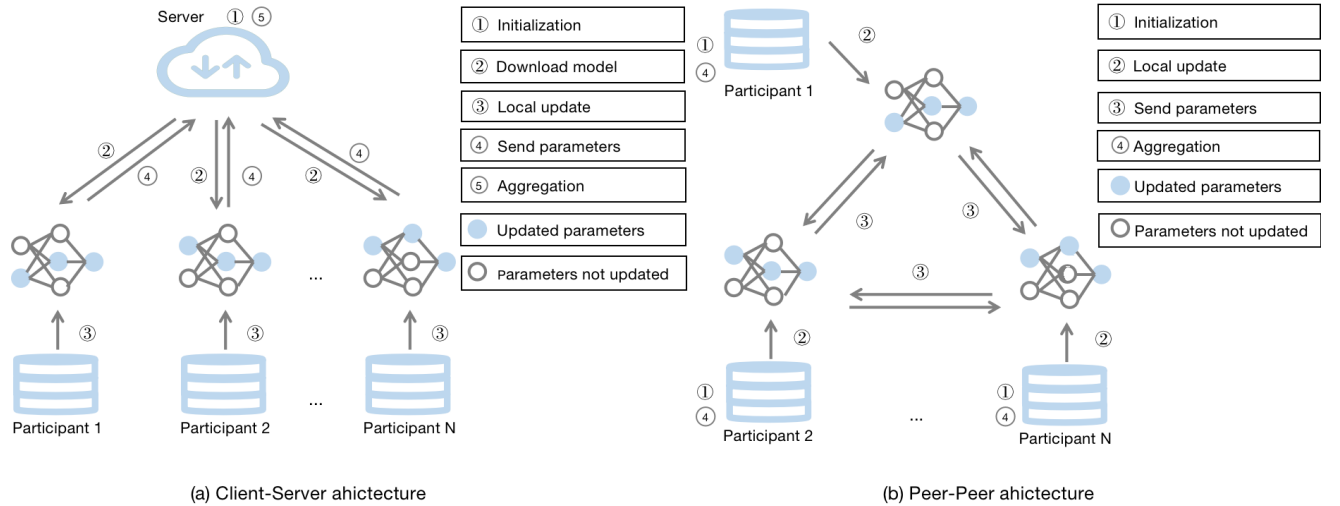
Server ① ⑤

② ④ ② ④ ② ④

③ ③ ③

...

...

Participant 1 Participant 2 Participant N

① Initialization
② Download model
③ Local update
④ Send parameters
⑤ Aggregation
Updated parameters
Parameters not updated

(a) Client-Server ahictecture

① ④ Participant 1

②

③ ③ ③

② ②

① ④ Participant 2

...

① ④ Participant N

① Initialization
② Local update
③ Send parameters
④ Aggregation
Updated parameters
Parameters not updated

(b) Peer-Peer ahictecture